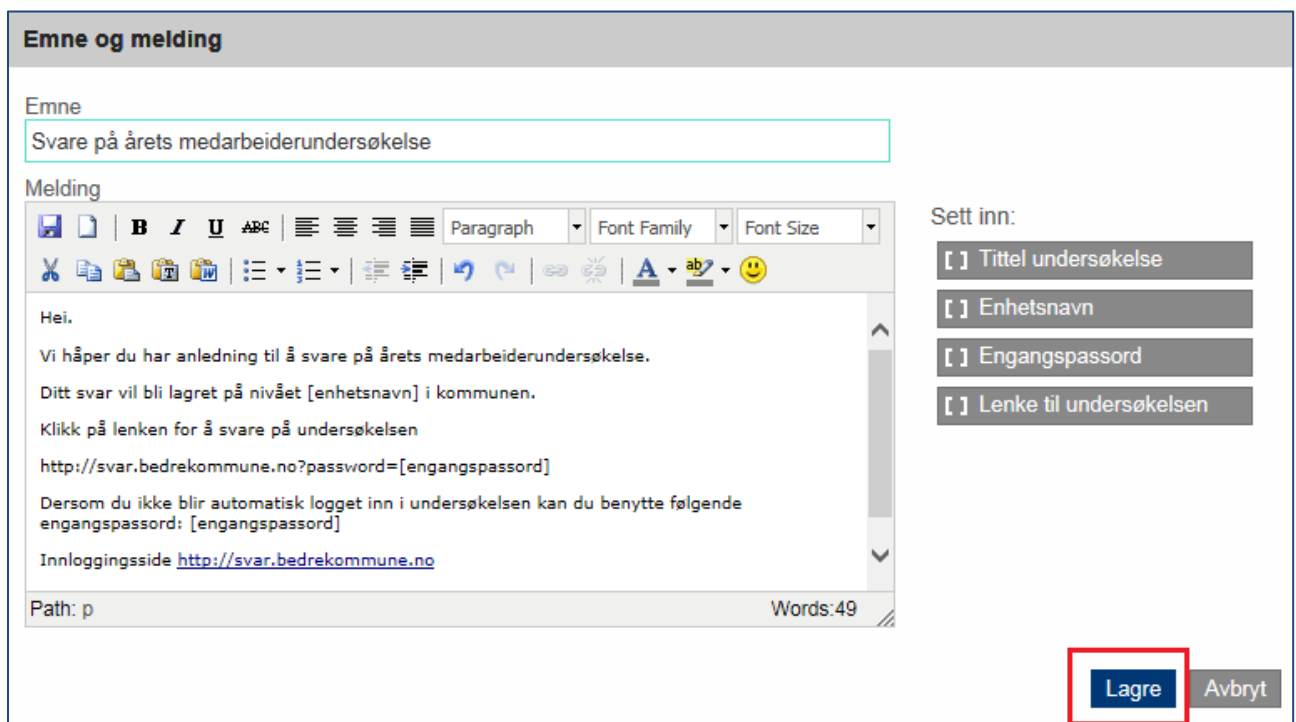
Emne og melding

Emne

Svare på årets medarbeiderundersøkelse

Melding

Paragraph
Font Family
Font Size

Hei.

Vi håper du har anledning til å svare på årets medarbeiderundersøkelse.

Ditt svar vil bli lagret på nivået [enhetsnavn] i kommunen.

Klikk på lenken for å svare på undersøkelsen

http://svar.bedrekommune.no?password=[engangspassord]

Dersom du ikke blir automatisk logget inn i undersøkelsen kan du benytte følgende engangspassord: [engangspassord]

Innloggingsside http://svar.bedrekommune.no

Path: p

Words:49

Sett inn:

[ ] Tittel undersøkelse

[ ] Enhetsnavn

[ ] Engangspassord

[ ] Lenke til undersøkelsen

Lagre

Avbryt